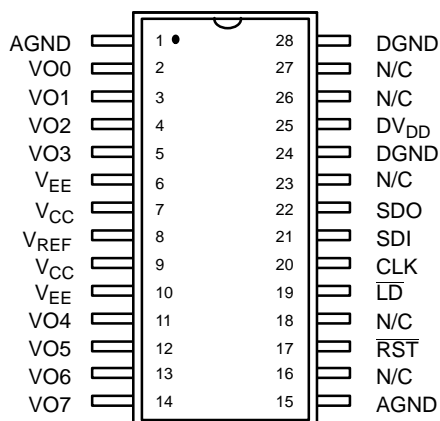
AGND 1 28 DGND
VO0 2 27 N/C
VO1 3 26 N/C
VO2 4 25 $DV_{DD}$
VO3 5 24 DGND
$V_{EE}$ 6 23 N/C
$V_{CC}$ 7 22 SDO
$V_{REF}$ 8 21 SDI
$V_{CC}$ 9 20 CLK
$V_{EE}$ 10 19 $\overline{LD}$
VO4 11 18 N/C
VO5 12 17 $\overline{RST}$
VO6 13 16 N/C
VO7 14 15 AGND